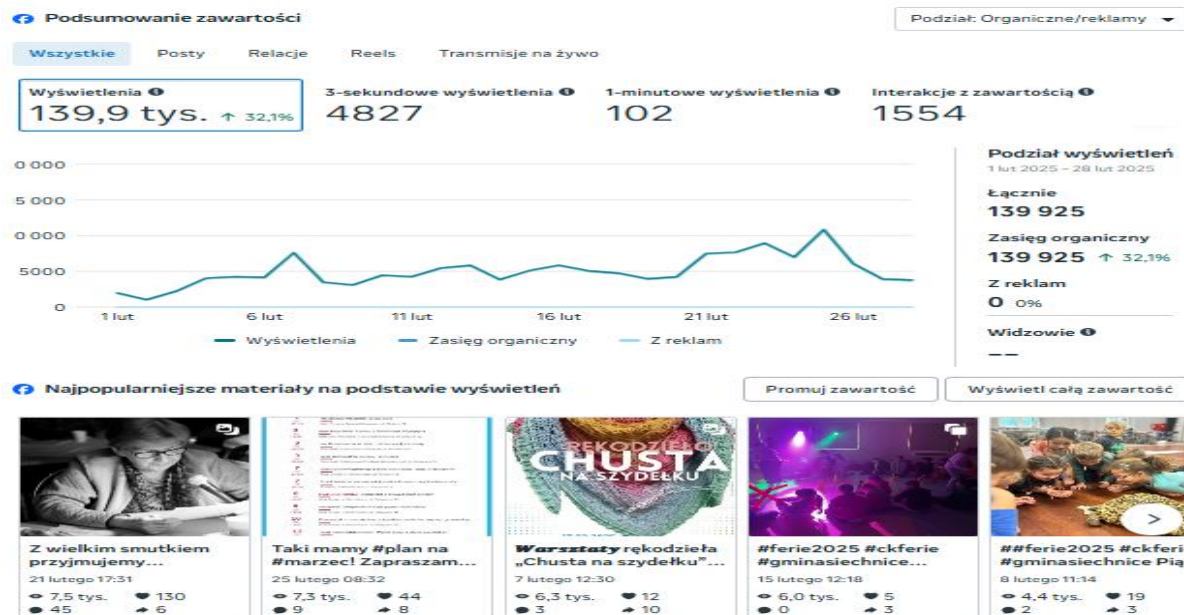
Podsumowanie zawartości

Podział: Organiczne/reklamy

Wszystkie Posty Relacje Reels Transmisje na żywo

Wyświetlenia
139,9 tys. ↑ 32,1%

3-sekundowe wyświetlenia
4827

1-minutowe wyświetlenia
102

Interakcje z zawartością
1554

0 000
5 000
0 000
5000
0

1 lut 6 lut 11 lut 16 lut 21 lut 26 lut

Wyświetlenia Zasięg organiczny Z reklam

Podział wyświetleń
1 lut 2025 – 28 lut 2025

Łącznie
139 925

Zasięg organiczny
139 925 ↑ 32,1%

Z reklam
0 0%

Widzowie
––

Najpopularniejsze materiały na podstawie wyświetleń

Promuj zawartość Wyświetl całą zawartość

Z wielkim smutkiem przyjmujemy...
21 lutego 17:31
7,5 tys. 130
45 6

Taki mamy #plan na #marzec! Zapraszam...
25 lutego 08:32
7,3 tys. 44
9 8

RĘKODZIEŁO CHUSTA NA SZYDEŁKU
Warsztaty rękodzieła „Chusta na szydełku"...
7 lutego 12:30
6,3 tys. 12
3 10

#ferie2025 #ckferie #gminasiechnice...
15 lutego 12:18
6,0 tys. 5
0 3

##ferie2025 #ckferie #gminasiechnice Pią
8 lutego 11:14
4,4 tys. 19
2 3